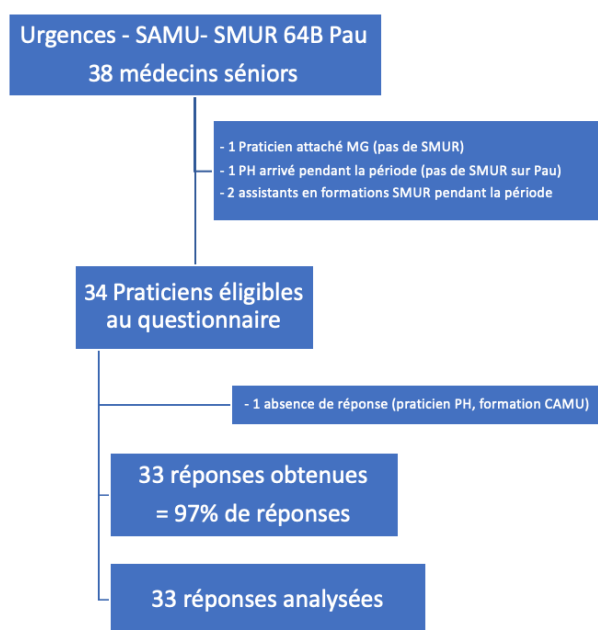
Urgences - SAMU- SMUR 64B Pau
38 médecins séniors

- 1 Praticien attaché MG (pas de SMUR)
- 1 PH arrivé pendant la période (pas de SMUR sur Pau)
- 2 assistants en formations SMUR pendant la période

34 Praticiens éligibles au questionnaire

- 1 absence de réponse (praticien PH, formation CAMU)

33 réponses obtenues
= 97% de réponses

33 réponses analysées